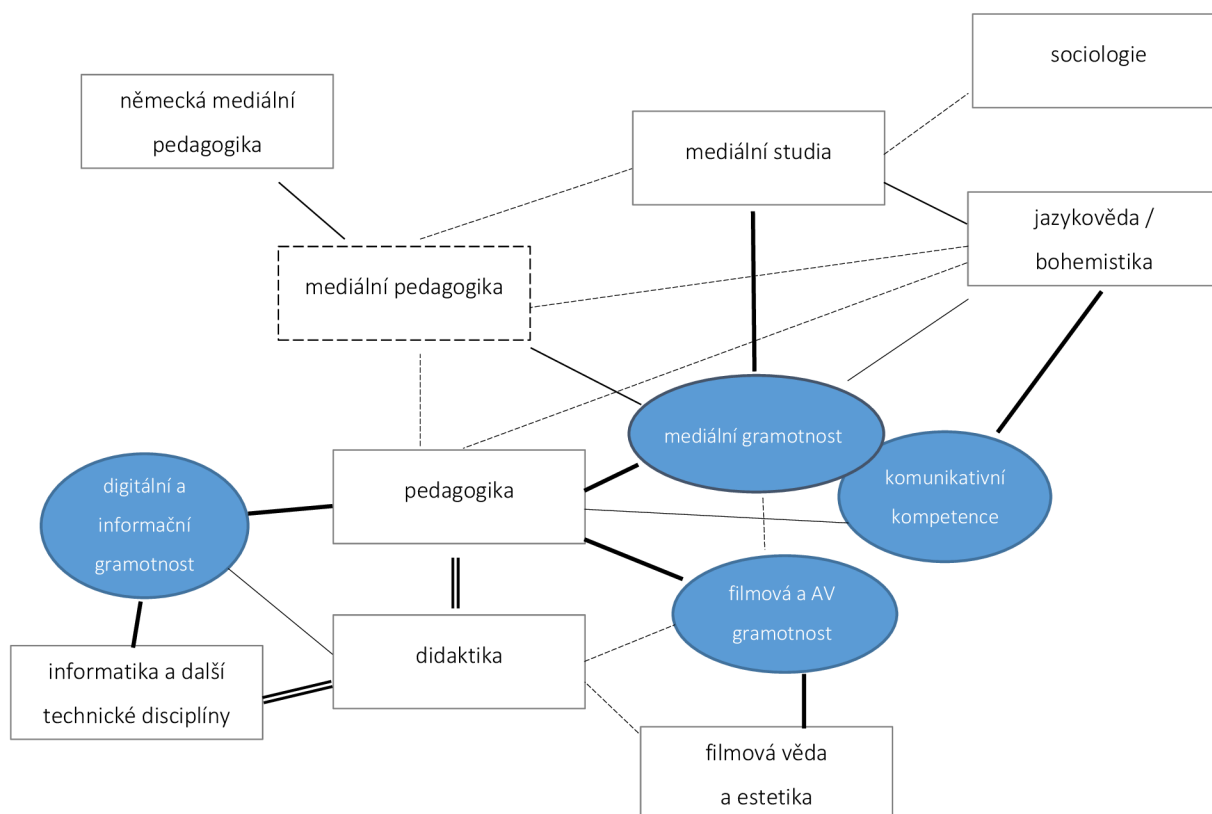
sociologie

německá mediální pedagogika

mediální studia

jazykověda / bohemistika

mediální pedagogika

mediální gramotnost

komunikativní kompetence

digitální a informační gramotnost

pedagogika

filmová a AV gramotnost

didaktika

informatika a další technické disciplíny

filmová věda a estetika